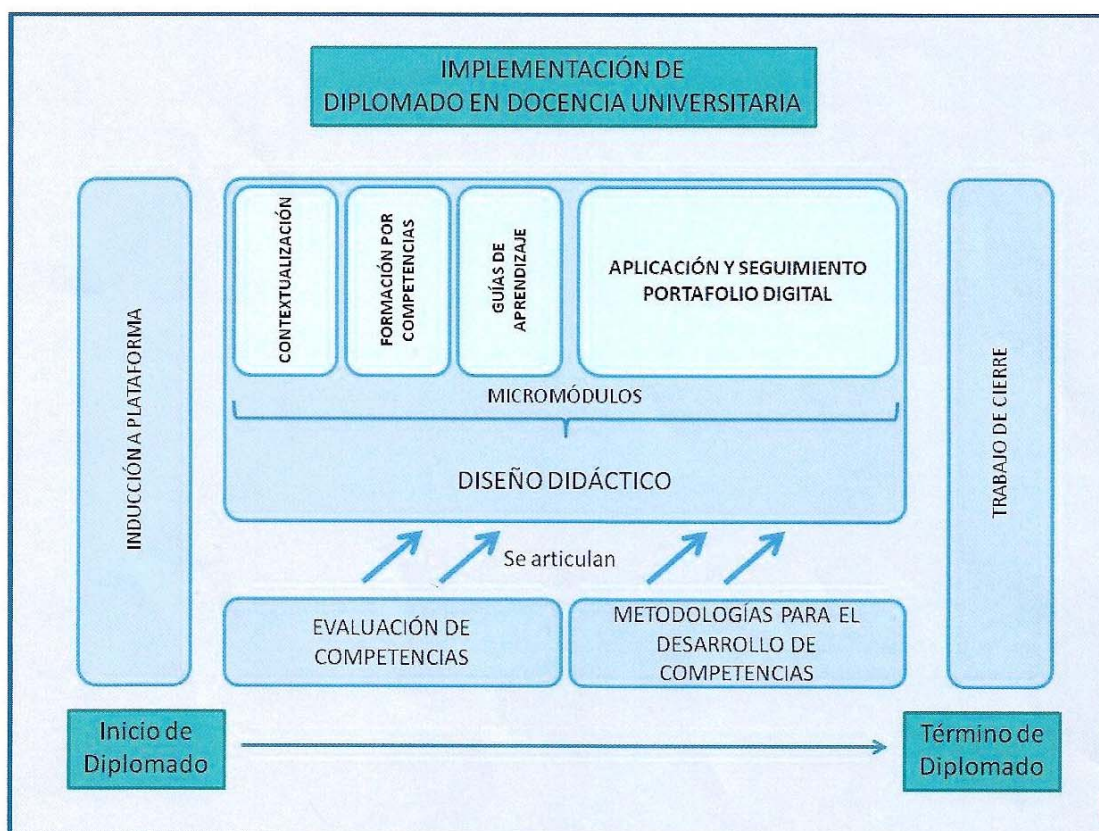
IMPLEMENTACIÓN DE
DIPLOMADO EN DOCENCIA UNIVERSITARIA

INDUCCIÓN A PLATAFORMA

CONTEXTUALIZACIÓN

FORMACIÓN POR COMPETENCIAS

GUÍAS DE APRENDIZAJE

APLICACIÓN Y SEGUIMIENTO PORTAFOLIO DIGITAL

MICROMÓDULOS

DISEÑO DIDÁCTICO

TRABAJO DE CIERRE

Se articulan

EVALUACIÓN DE COMPETENCIAS

METODOLOGÍAS PARA EL DESARROLLO DE COMPETENCIAS

Inicio de Diplomado

Término de Diplomado